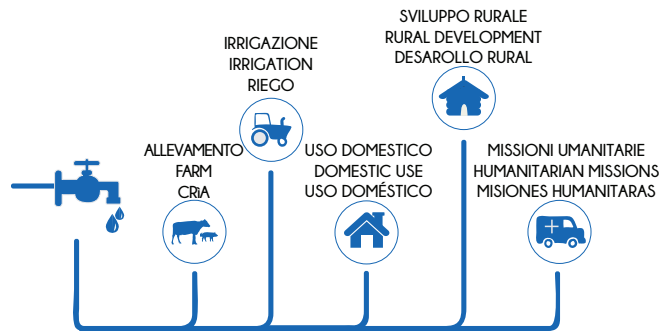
SVILUPPO RURALE
RURAL DEVELOPMENT
DESAROLLO RURAL

IRRIGAZIONE
IRRIGATION
RIEGO

ALLEVAMENTO
FARM
CRiA

USO DOMESTICO
DOMESTIC USE
USO DOMÉSTICO

MISSIONI UMANITARIE
HUMANITARIAN MISSIONS
MISIONES HUMANITARAS